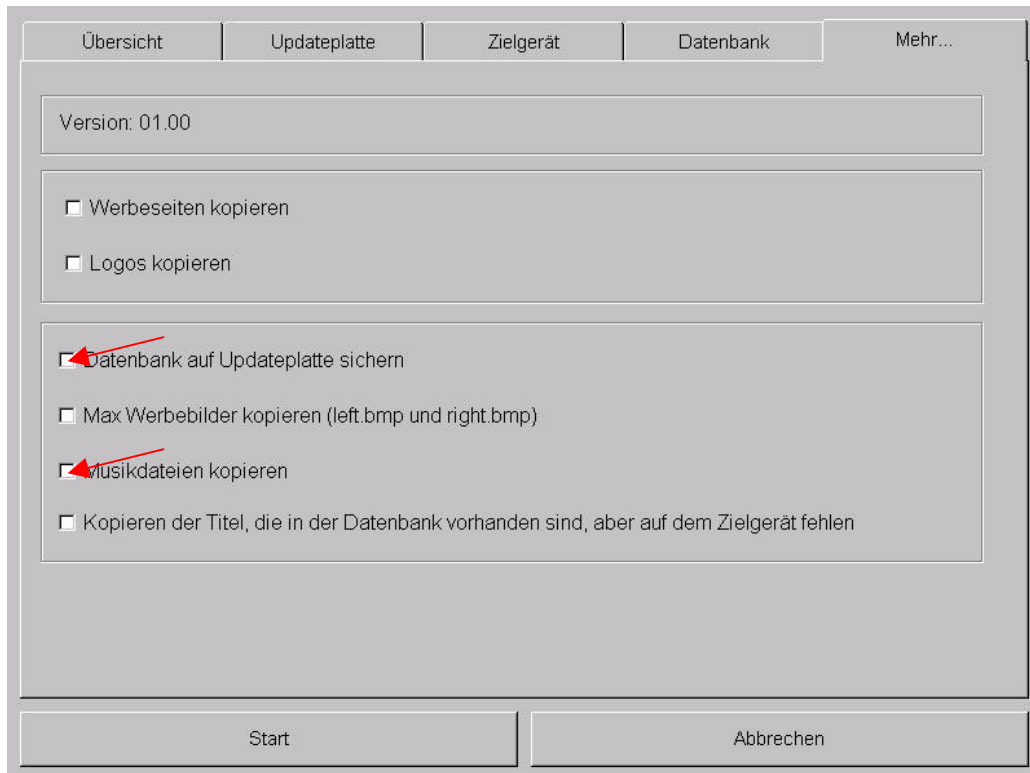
Übersicht | Updateplatte | Zielgerät | Datenbank | Mehr...

Version: 01.00

☐ Werbeseiten kopieren

☐ Logos kopieren

☐ Datenbank auf Updateplatte sichern

☐ Max Werbebilder kopieren (left.bmp und right.bmp)

☐ Musikdateien kopieren

☐ Kopieren der Titel, die in der Datenbank vorhanden sind, aber auf dem Zielgerät fehlen

Start

Abbrechen